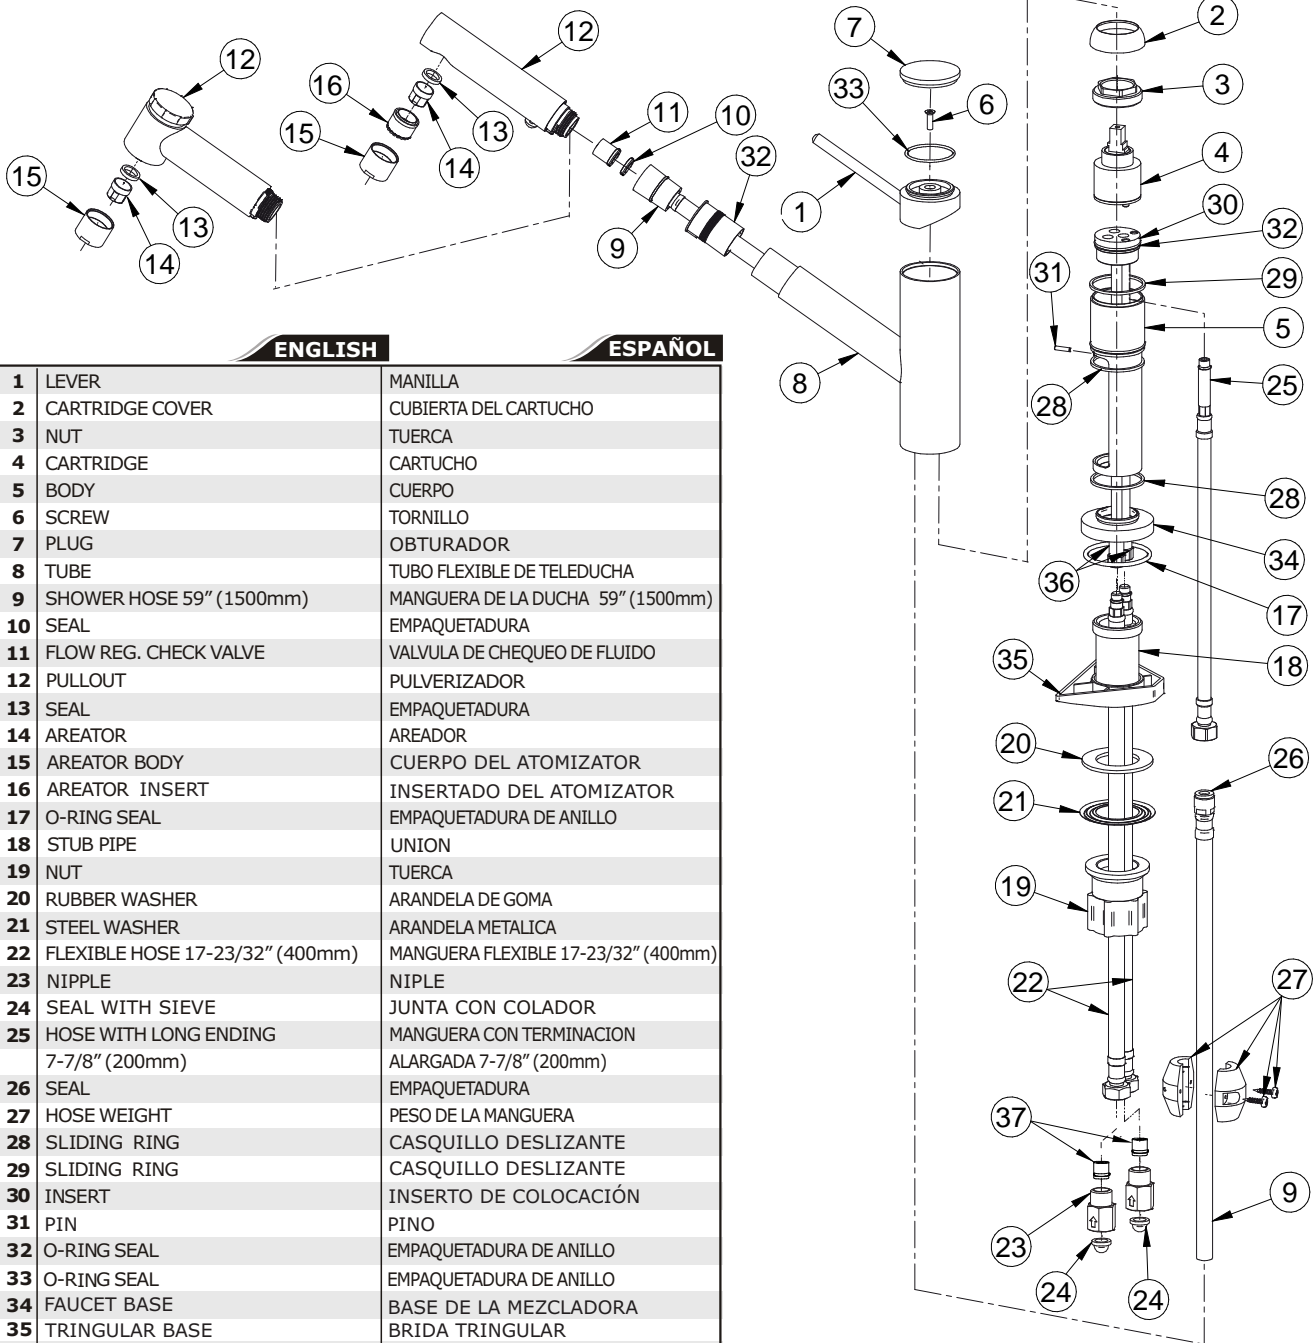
12
16
15
14
13
12
11
10
32
9
15
14
13
7
33
6
1
8
2
3
4
30
32
31
29
5
25
28
28
34
36
17
35
18
20
26
21
19
22
27
37
23
24
24
9

| | ENGLISH | ESPAÑOL |
|---|---|---|
| 1 | LEVER | MANILLA |
| 2 | CARTRIDGE COVER | CUBIERTA DEL CARTUCHO |
| 3 | NUT | TUERCA |
| 4 | CARTRIDGE | CARTUCHO |
| 5 | BODY | CUERPO |
| 6 | SCREW | TORNILLO |
| 7 | PLUG | OBTURADOR |
| 8 | TUBE | TUBO FLEXIBLE DE TELEDUCHA |
| 9 | SHOWER HOSE 59" (1500mm) | MANGUERA DE LA DUCHA 59" (1500mm) |
| 10 | SEAL | EMPAQUETADURA |
| 11 | FLOW REG. CHECK VALVE | VALVULA DE CHEQUEO DE FLUIDO |
| 12 | PULLOUT | PULVERIZADOR |
| 13 | SEAL | EMPAQUETADURA |
| 14 | AREATOR | AREADOR |
| 15 | AREATOR BODY | CUERPO DEL ATOMIZATOR |
| 16 | AREATOR INSERT | INSERTADO DEL ATOMIZATOR |
| 17 | O-RING SEAL | EMPAQUETADURA DE ANILLO |
| 18 | STUB PIPE | UNION |
| 19 | NUT | TUERCA |
| 20 | RUBBER WASHER | ARANDELA DE GOMA |
| 21 | STEEL WASHER | ARANDELA METALICA |
| 22 | FLEXIBLE HOSE 17-23/32" (400mm) | MANGUERA FLEXIBLE 17-23/32" (400mm) |
| 23 | NIPPLE | NIPLE |
| 24 | SEAL WITH SIEVE | JUNTA CON COLADOR |
| 25 | HOSE WITH LONG ENDING 7-7/8" (200mm) | MANGUERA CON TERMINACION ALARGADA 7-7/8" (200mm) |
| 26 | SEAL | EMPAQUETADURA |
| 27 | HOSE WEIGHT | PESO DE LA MANGUERA |
| 28 | SLIDING RING | CASQUILLO DESLIZANTE |
| 29 | SLIDING RING | CASQUILLO DESLIZANTE |
| 30 | INSERT | INSERTO DE COLOCACIÓN |
| 31 | PIN | PINO |
| 32 | O-RING SEAL | EMPAQUETADURA DE ANILLO |
| 33 | O-RING SEAL | EMPAQUETADURA DE ANILLO |
| 34 | FAUCET BASE | BASE DE LA MEZCLADORA |
| 35 | TRINGULAR BASE | BRIDA TRINGULAR |